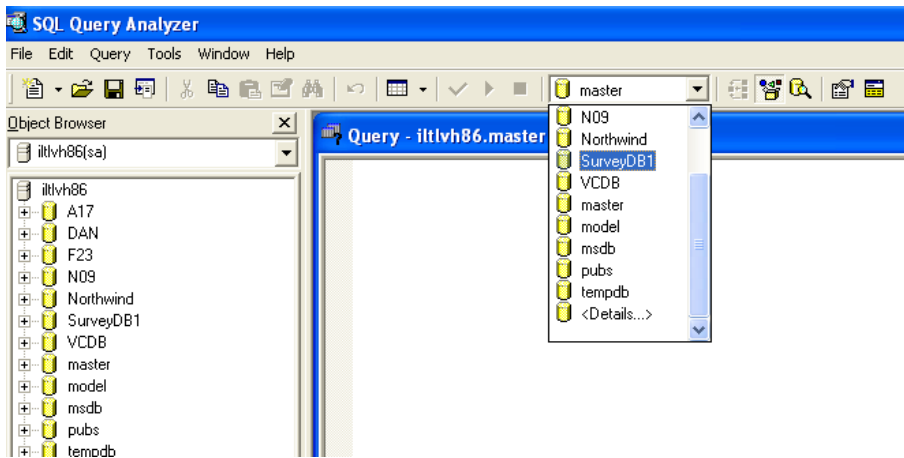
SQL Query Analyzer

File Edit Query Tools Window Help

master

Object Browser

iltlvh86(sa)

iltlvh86
A17
DAN
F23
N09
Northwind
SurveyDB1
VCDB
master
model
msdb
pubs
tempdb

Query - iltlvh86.master

N09
Northwind
SurveyDB1
VCDB
master
model
msdb
pubs
tempdb
<Details...>